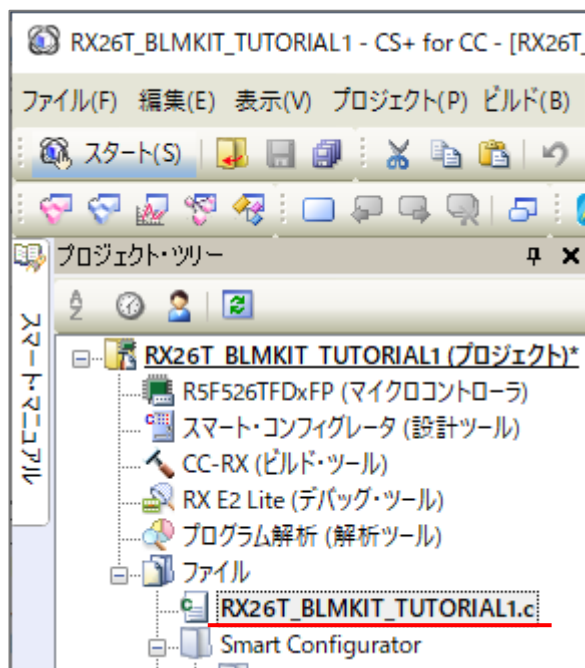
RX26T_BLMKIT_TUTORIAL1 - CS+ for CC - [RX26T_

ファイル(F) 編集(E) 表示(V) プロジェクト(P) ビルド(B)

スタート(S)

プロジェクト・ツリー

スマート・マニュアル

RX26T_BLMKIT_TUTORIAL1 (プロジェクト)*
R5F526TFDxFP (マイクロコントローラ)
スマート・コンフィグレータ (設計ツール)
CC-RX (ビルド・ツール)
RX E2 Lite (デバッグ・ツール)
プログラム解析 (解析ツール)
ファイル
RX26T_BLMKIT_TUTORIAL1.c
Smart Configurator